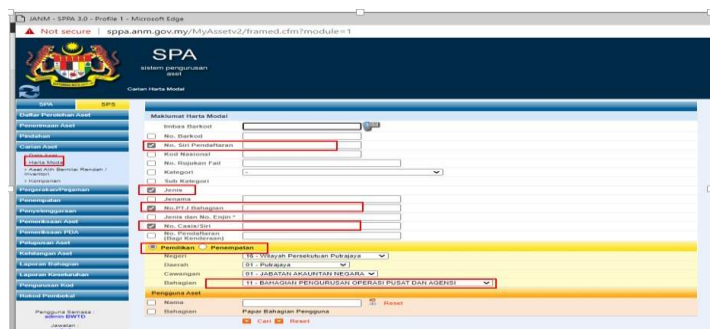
JANM - SPPA 3.0 - Profile 1 - Microsoft Edge

Not secure | sppa.anm.gov.my/MyAssetv2/framed.cfm?module=1

SPA
sistem pengurusan aset

Carian Harta Modal

SPA SPS

Daftar Penerimaan Aset
Penerimaan Aset
Pendaftaran
Carian Aset
Data Aset
Harta Modal
Aset Alih Bernilai Rendah / Inventori
Komponen
Pengeluaran/Pinjaman
Penempatan
Penyelenggaraan
Pemeriksaan Aset
Pemeriksaan PDA
Pelupusan Aset
Kehilangan Aset
Laporan Bahagian
Laporan Keseluruhan
Pengurusan Kod
Rekod Pembekal

Pengguna Semasa :
admin BWTD
Jawatan :

Maklumat Harta Modal
Imbas Barkod
No. Barkod
No. Siri Pendaftaran
Kod Nasional
No. Rujukan Fail
Kategori -
Sub Kategori
Jenis
Jenama
No.P.T./ Bahagian
Jenis dan No. Enjin *
No. Casis/Siri
No. Pendaftaran (Bagi Kenderaan)
Pemilikan Penempatan
Negeri 16 - Wilayah Persekutuan Putrajaya
Daerah 01 - Putrajaya
Cawangan 01 - JABATAN AKAUNTAN NEGARA
Bahagian 11 - BAHAGIAN PENGURUSAN OPERASI PUSAT DAN AGENSI
Pengguna Aset
Nama Reset
Bahagian Papar Bahagian Pengguna
Cari Reset